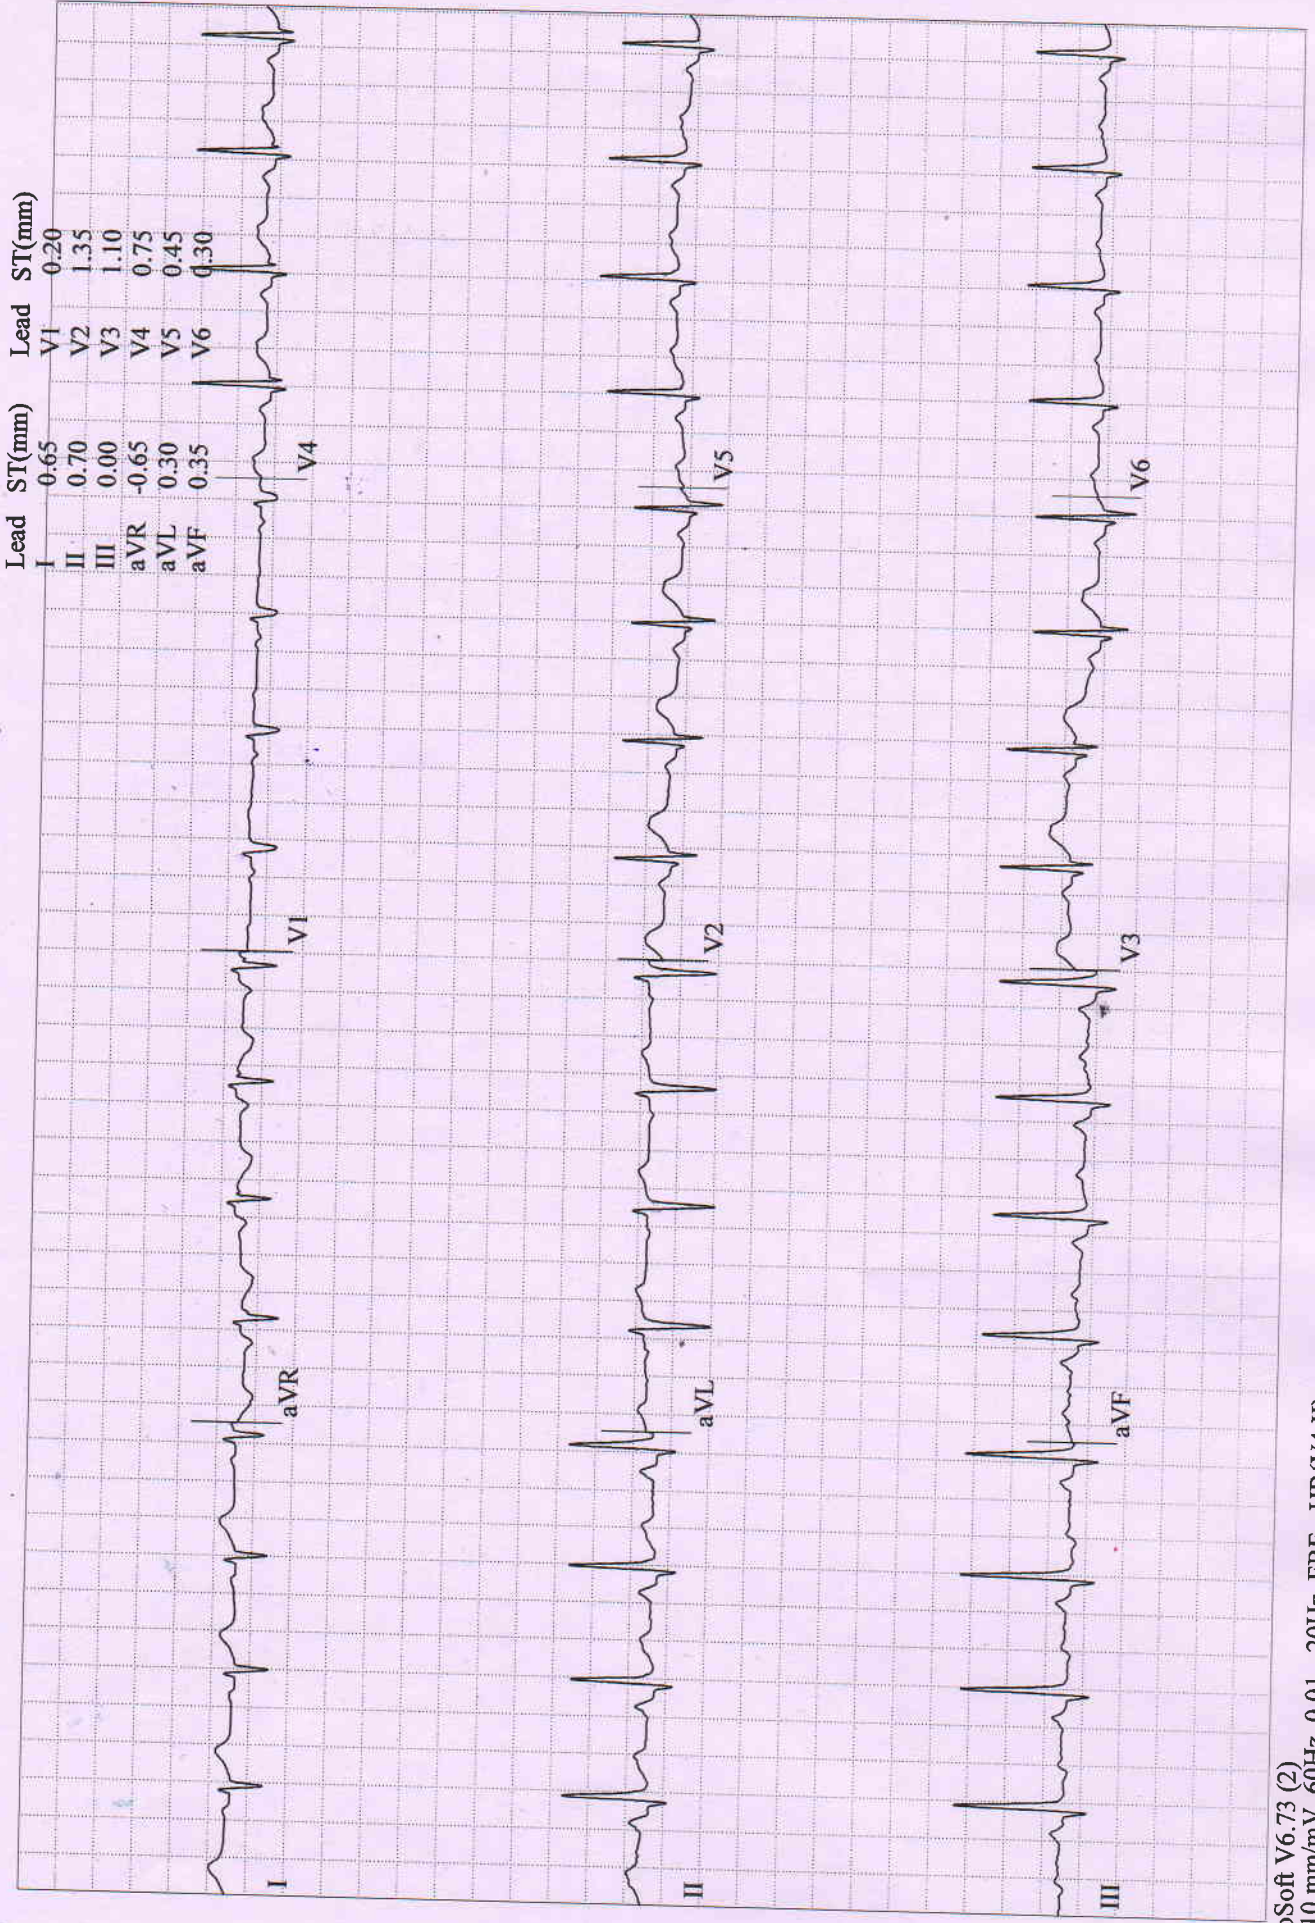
| Lead | ST(mm) | Lead | ST(mm) |
|---|---|---|---|
| I | 0.65 | V1 | 0.20 |
| II | 0.70 | V2 | 1.35 |
| III | 0.00 | V3 | 1.10 |
| aVR | -0.65 | V4 | 0.75 |
| aVL | 0.30 | V5 | 0.45 |
| aVF | 0.35 | V6 | 0.30 |

I

aVR

V1

V4

II

aVL

V2

V5

III

aVF

V3

V6

oSoft V6.73 (2)
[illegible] mm/mV 60Hz 0.01 - 20Hz FDF HR(V4 P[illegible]